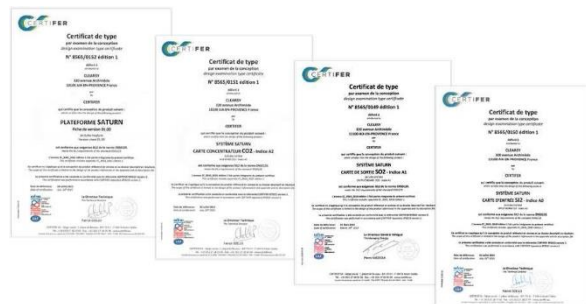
CERTIFER

Certificat de type
par examen de la conception
design examination type certificate

N° 8565/0152 édition 1

CLEARSY
320 avenue Archimède
13100 AIX-EN-PROVENCE France

CERTIFIER

PLATEFORME SATURN

CERTIFER

Certificat de type
par examen de la conception
design examination type certificate

N° 8565/0151 édition 1

CLEARSY
320 avenue Archimède
13100 AIX-EN-PROVENCE France

CERTIFIER

SYSTÈME SATURN
CARTE CONCENTRATEUR CO2 - Indice A2

CERTIFER

Certificat de type
par examen de la conception
design examination type certificate

N° 8565/0149 édition 1

CLEARSY
320 avenue Archimède
13100 AIX-EN-PROVENCE France

CERTIFIER

SYSTÈME SATURN
CARTE DE SORTIE SO2 - Indice A1

CERTIFER

Certificat de type
par examen de la conception
design examination type certificate

N° 8565/0150 édition 1

CLEARSY
320 avenue Archimède
13100 AIX-EN-PROVENCE France

CERTIFIER

SYSTÈME SATURN
CARTE D'ENTRÉE SE2 - Indice A2